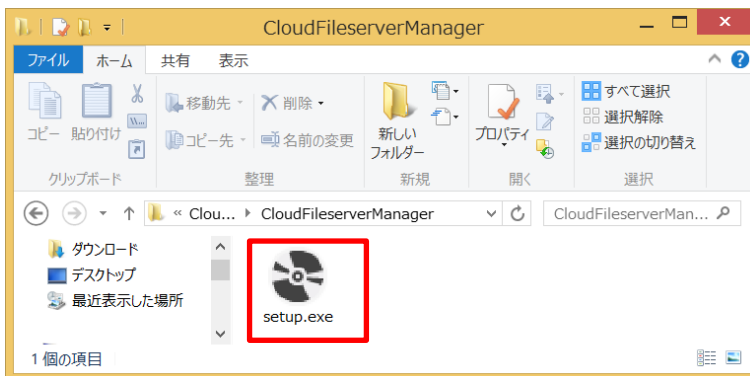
CloudFileserverManager

ファイル ホーム 共有 表示

コピー 貼り付け
クリップボード

移動先 削除
コピー先 名前の変更
整理

新しいフォルダー
新規

プロパティ
開く

すべて選択
選択解除
選択の切り替え
選択

« Clou... › CloudFileserverManager

CloudFileserverMan...

ダウンロード
デスクトップ
最近表示した場所

setup.exe

1 個の項目